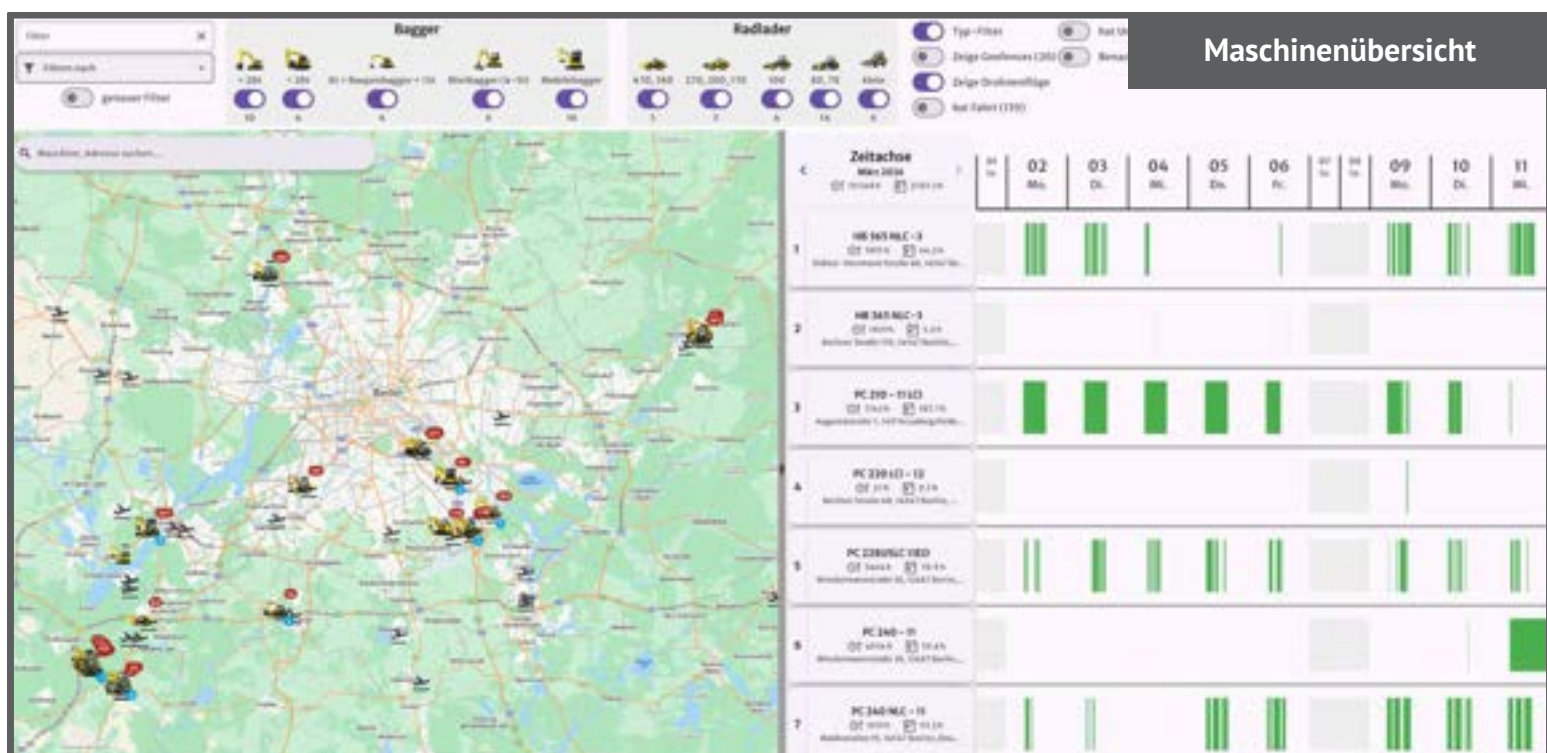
Maschinenübersicht

Filter

Filtern nach

genauer Filter

Bagger

< 28t

< 28t

Bagger

Minibagger

Mobilbagger

10

6

6

16

Radlader

Klein

3

2

6

14

8

Typ-Filter

Zeige Geofences

Zeige Drohnenflüge

hat Fahrt

Q Maschine, Adresse suchen...

Berlin

Zeitachse

März 2024

| < | | 02 Mo. | 03 Di. | 04 Mi. | 05 Do. | 06 Fr. | | | 09 Mo. | 10 Di. | 11 Mi. |
|---|---|---|---|---|---|---|---|---|---|---|---|
| 1 | HB 365 NLC - 3 | | | | | | | | | | |
| 2 | HB 365 NLC - 3 | | | | | | | | | | |
| 3 | PC 210 - 11 LC | | | | | | | | | | |
| 4 | PC 230 LC - 12 | | | | | | | | | | |
| 5 | PC 238USLC 11EO | | | | | | | | | | |
| 6 | PC 240 - 11 | | | | | | | | | | |
| 7 | PC 240 NLC - 11 | | | | | | | | | | |